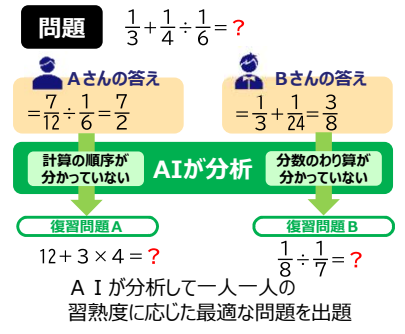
問題 $\frac{1}{3}+\frac{1}{4}\div\frac{1}{6}=?$

Aさんの答え
$=\frac{7}{12}\div\frac{1}{6}=\frac{7}{2}$

Bさんの答え
$=\frac{1}{3}+\frac{1}{24}=\frac{3}{8}$

計算の順序が分かっていない

AIが分析

分数のわり算が分かっていない

復習問題A
$12+3\times4=?$

復習問題B
$\frac{1}{8}\div\frac{1}{7}=?$

ＡＩが分析して一人一人の習熟度に応じた最適な問題を出題